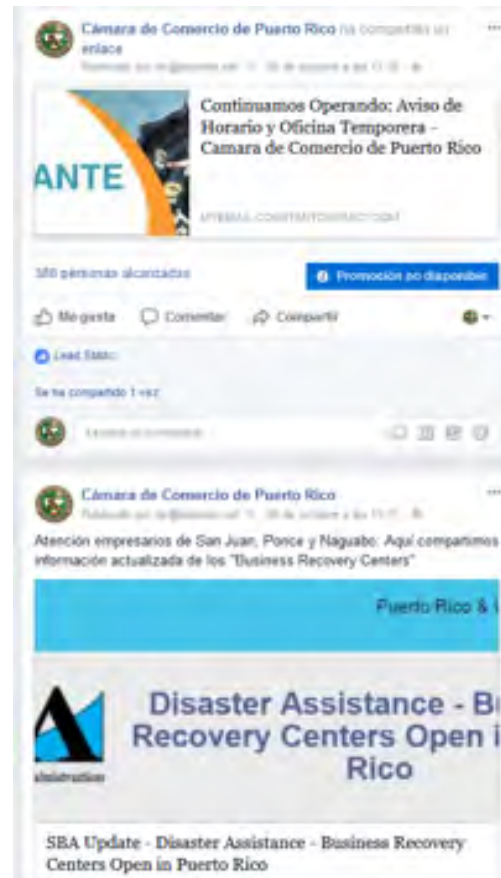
Cámara de Comercio de Puerto Rico ha compartido un enlace
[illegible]

ANTE

Continuamos Operando: Aviso de Horario y Oficina Temporera - Camara de Comercio de Puerto Rico

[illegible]

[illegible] personas alcanzadas

Promoción no disponible

Me gusta Comentar Compartir

Lead Static

Se ha compartido 1 vez

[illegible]

Cámara de Comercio de Puerto Rico
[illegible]

Atención empresarios de San Juan, Ponce y Naguabo: Aquí compartimos información actualizada de los "Business Recovery Centers"

Puerto Rico & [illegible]

Disaster Assistance - B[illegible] Recovery Centers Open i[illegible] Rico

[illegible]istration

SBA Update - Disaster Assistance - Business Recovery Centers Open in Puerto Rico